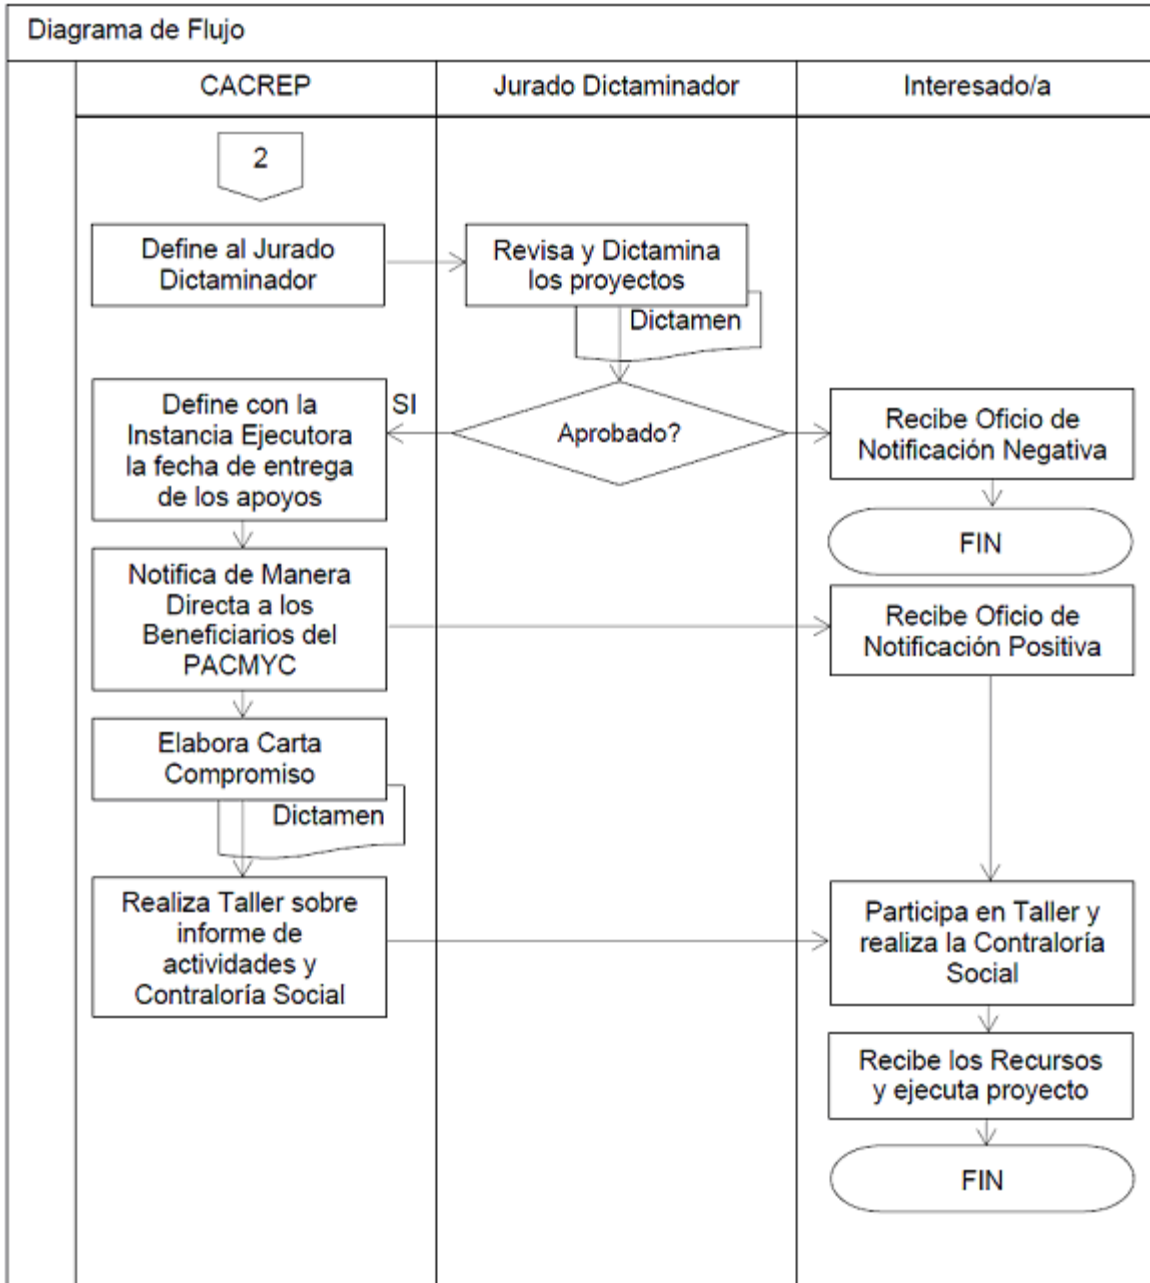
Diagrama de Flujo

CACREP

Jurado Dictaminador

Interesado/a

2

Define al Jurado Dictaminador

Revisa y Dictamina los proyectos

Dictamen

Aprobado?

SI

Define con la Instancia Ejecutora la fecha de entrega de los apoyos

Recibe Oficio de Notificación Negativa

FIN

Notifica de Manera Directa a los Beneficiarios del PACMYC

Recibe Oficio de Notificación Positiva

Elabora Carta Compromiso

Dictamen

Realiza Taller sobre informe de actividades y Contraloría Social

Participa en Taller y realiza la Contraloría Social

Recibe los Recursos y ejecuta proyecto

FIN